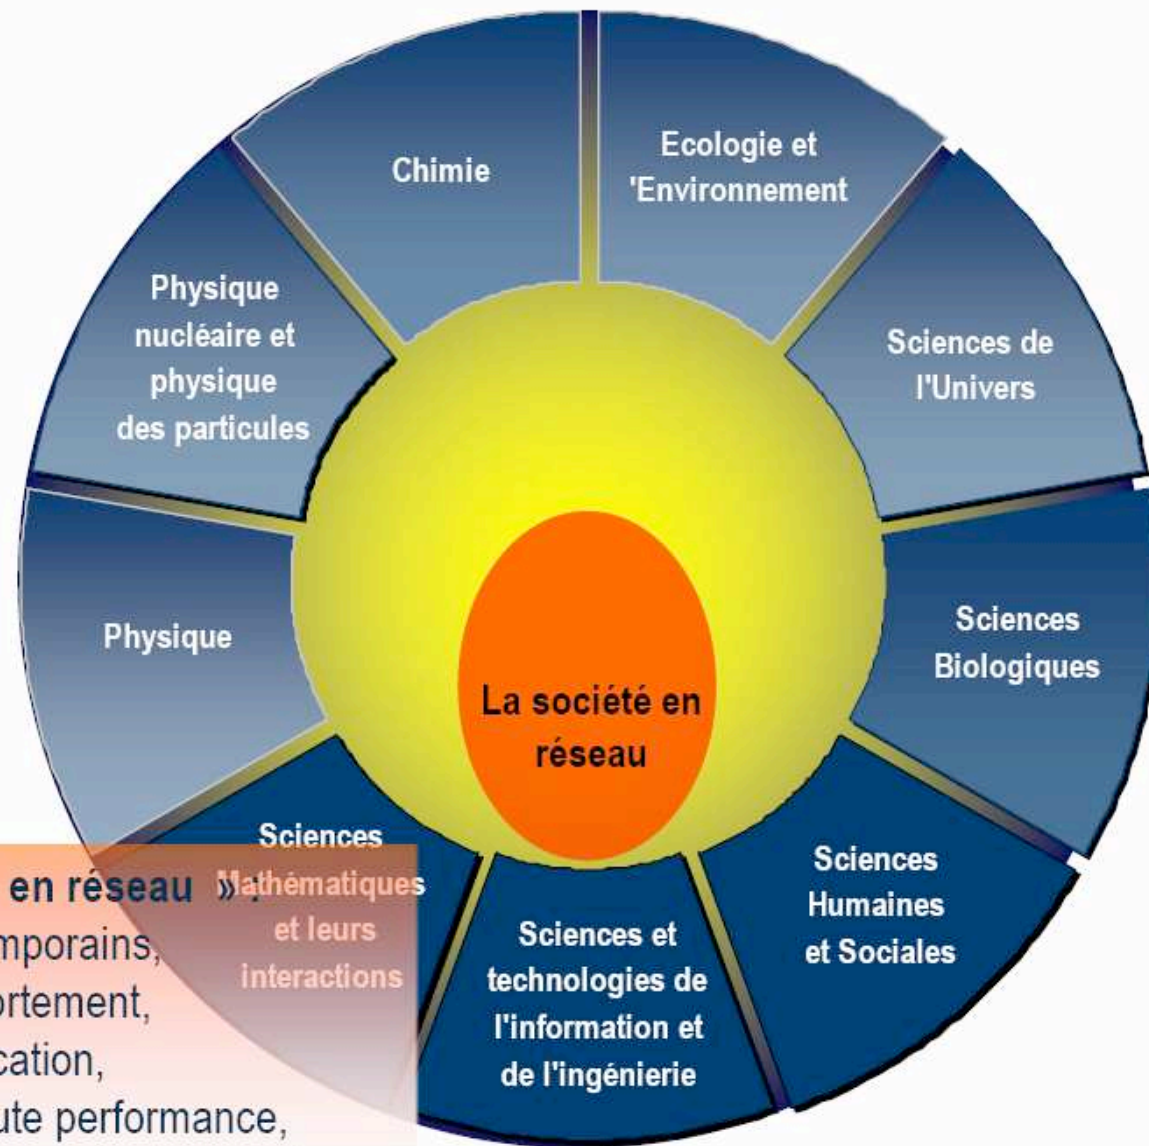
Chimie

Ecologie et 'Environnement

Physique nucléaire et physique des particules

Sciences de l'Univers

Physique

Sciences Biologiques

La société en réseau

Sciences Mathématiques et leurs interactions

Sciences et technologies de l'information et de l'ingénierie

Sciences Humaines et Sociales

en réseau »
mporains,
ortement,
cation,
ute performance,